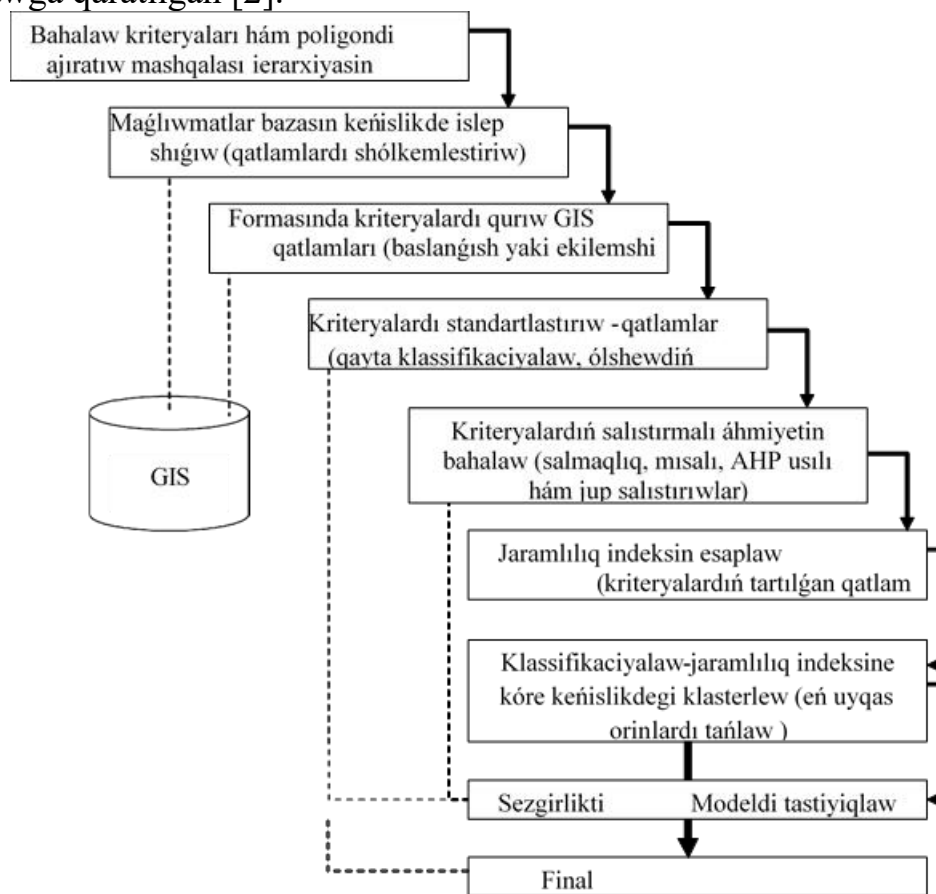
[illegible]wga qaratılǵan [2].

Bahalaw kriteryaları hám poligondi ajıratıw mashqalası ierarxiyasin

Maǵlıwmatlar bazasın keńislikde islep shıǵıw (qatlamlardı shólkemlestiriw)

Formasında kriteryalardı qurıw GIS qatlamları (baslanǵısh yaki ekilemshi

Kriteryalardı standartlastırıw -qatlamlar (qayta klassifikaciyalaw, ólshewdiń

GIS

Kriteryalardıń salıstırmalı áhmiyetin bahalaw (salmaqlıq, mısalı, AHP usılı hám jup salıstırıwlar)

Jaramlılıq indeksin esaplaw (kriteryalardıń tartılǵan qatlam

Klassifikaciyalaw-jaramlılıq indeksine kóre keńislikdegi klasterlew (eń uyqas orınlardı tańlaw )

Sezgirlikti Modeldi tastiyiqlaw

Final